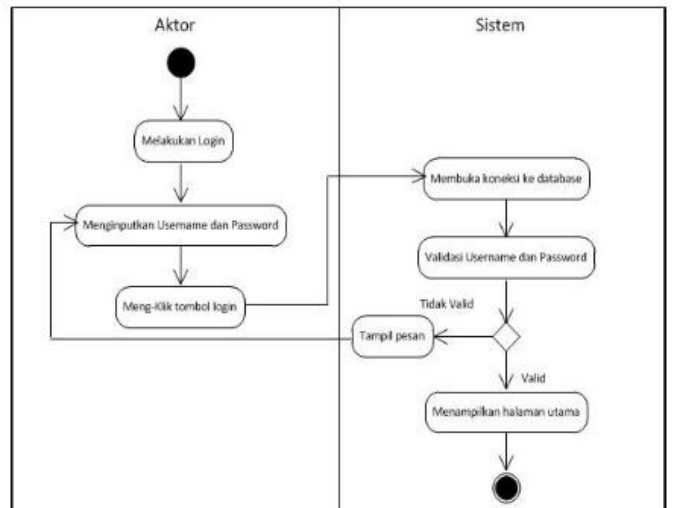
Aktor

Sistem

Melakukan Login

Menginputkan Username dan Password

Meng-Klik tombol login

Membuka koneksi ke database

Validasi Username dan Password

Tidak Valid

Tampil pesan

Valid

Menampilkan halaman utama